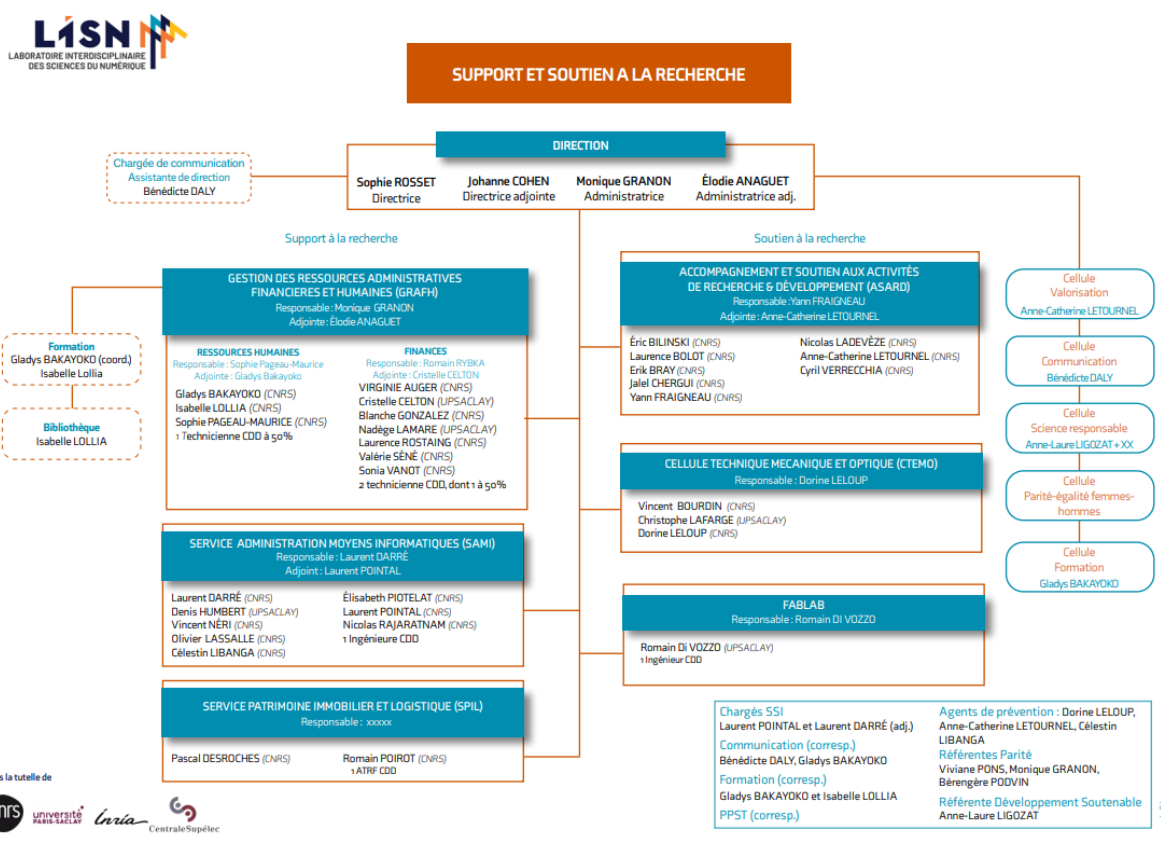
LISN
LABORATOIRE INTERDISCIPLINAIRE DES SCIENCES DU NUMÉRIQUE

SUPPORT ET SOUTIEN A LA RECHERCHE

DIRECTION

Sophie ROSSET
Directrice

Johanne COHEN
Directrice adjointe

Monique GRANON
Administratrice

Élodie ANAGUET
Administratrice adj.

Chargée de communication
Assistante de direction
Bénédicte DALY

Support à la recherche

Soutien à la recherche

GESTION DES RESSOURCES ADMINISTRATIVES FINANCIERES ET HUMAINES (GRAFH)
Responsable : Monique GRANON
Adjointe : Élodie ANAGUET

RESSOURCES HUMAINES
Responsable : Sophie Pageau-Maurice
Adjointe : Gladys Bakayoko
Gladys BAKAYOKO (CNRS)
Isabelle LOLLIA (CNRS)
Sophie PAGEAU-MAURICE (CNRS)
1 Technicienne CDD à 50%

FINANCES
Responsable : Romain RYBKA
Adjointe : Cristelle CELTON
VIRGINIE AUGER (CNRS)
Cristelle CELTON (UPSACLAY)
Blanche GONZALEZ (CNRS)
Nadège LAMARE (UPSACLAY)
Laurence ROSTAING (CNRS)
Valérie SÉNÉ (CNRS)
Sonia VANOT (CNRS)
2 technicienne CDD, dont 1 à 50%

Formation
Gladys BAKAYOKO (coord.)
Isabelle Lollia

Bibliothèque
Isabelle LOLLIA

ACCOMPAGNEMENT ET SOUTIEN AUX ACTIVITÉS DE RECHERCHE & DÉVELOPPEMENT (ASARD)
Responsable : Yann FRAIGNEAU
Adjointe : Anne-Catherine LETOURNEL
Éric BILINSKI (CNRS)
Laurence BOLOT (CNRS)
Erik BRAY (CNRS)
Jalel CHERGUI (CNRS)
Yann FRAIGNEAU (CNRS)
Nicolas LADEVÈZE (CNRS)
Anne-Catherine LETOURNEL (CNRS)
Cyril VERRECCHIA (CNRS)

CELLULE TECHNIQUE MECANIQUE ET OPTIQUE (CTEMO)
Responsable : Dorine LELOUP
Vincent BOURDIN (CNRS)
Christophe LAFARGE (UPSACLAY)
Dorine LELOUP (CNRS)

SERVICE ADMINISTRATION MOYENS INFORMATIQUES (SAMI)
Responsable : Laurent DARRÉ
Adjoint : Laurent POINTAL
Laurent DARRÉ (CNRS)
Denis HUMBERT (UPSACLAY)
Vincent NÉRI (CNRS)
Olivier LASSALLE (CNRS)
Célestin LIBANGA (CNRS)
Élisabeth PIOTELAT (CNRS)
Laurent POINTAL (CNRS)
Nicolas RAJARATNAM (CNRS)
1 Ingénieure CDD

FABLAB
Responsable : Romain DI VOZZO
Romain Di VOZZO (UPSACLAY)
1 Ingénieur CDD

SERVICE PATRIMOINE IMMOBILIER ET LOGISTIQUE (SPIL)
Responsable : xxxxx
Pascal DESROCHES (CNRS)
Romain POIROT (CNRS)
1 ATRF CDD

Cellule Valorisation
Anne-Catherine LETOURNEL

Cellule Communication
Bénédicte DALY

Cellule Science responsable
Anne-Laure LIGOZAT + XX

Cellule Parité-égalité femmes-hommes

Cellule Formation
Gladys BAKAYOKO

Chargés SSI
Laurent POINTAL et Laurent DARRÉ (adj.)
Communication (corresp.)
Bénédicte DALY, Gladys BAKAYOKO
Formation (corresp.)
Gladys BAKAYOKO et Isabelle LOLLIA
PPST (corresp.)

Agents de prévention : Dorine LELOUP, Anne-Catherine LETOURNEL, Célestin LIBANGA
Référentes Parité
Viviane PONS, Monique GRANON, Bérengère PODVIN
Référente Développement Soutenable
Anne-Laure LIGOZAT

s la tutelle de
nrs université PARIS-SACLAY Inria CentraleSupélec